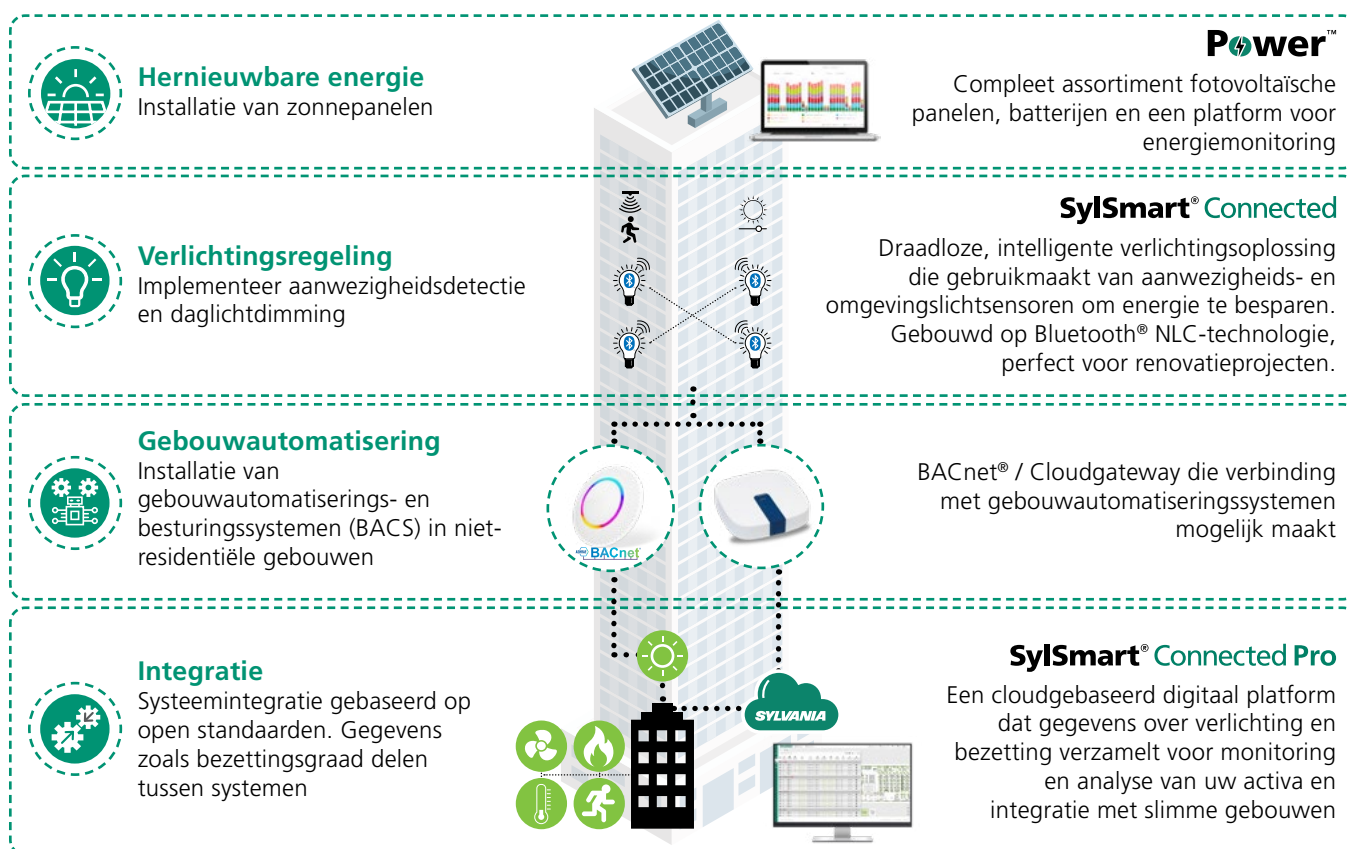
Hernieuwbare energie
Installatie van zonnepanelen

Power™
Compleet assortiment fotovoltaïsche panelen, batterijen en een platform voor energiemonitoring

Verlichtingsregeling
Implementeer aanwezigheidsdetectie en daglichtdimming

SylSmart® Connected
Draadloze, intelligente verlichtingsoplossing die gebruikmaakt van aanwezigheids- en omgevingslichtsensoren om energie te besparen. Gebouwd op Bluetooth® NLC-technologie, perfect voor renovatieprojecten.

Gebouwautomatisering
Installatie van gebouwautomatiseringssystemen- en besturingssystemen (BACS) in niet-residentiële gebouwen

BACnet

BACnet® / Cloudgateway die verbinding met gebouwautomatiseringssystemen mogelijk maakt

Integratie
Systeemintegratie gebaseerd op open standaarden. Gegevens zoals bezettingsgraad delen tussen systemen

SYLVANIA

SylSmart® Connected Pro
Een cloudgebaseerd digitaal platform dat gegevens over verlichting en bezetting verzamelt voor monitoring en analyse van uw activa en integratie met slimme gebouwen